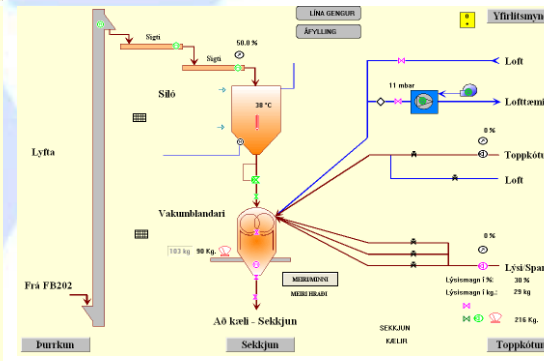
LÍNA GENGUR
ÁFYLLING
Yfirlitsmyn
Sigti
Sigti
50.0 %
Síló
38 °C
Loft
11 mbar
Lofttæmi
0 %
Toppkötu
Loft
Lyfta
Vakumblandari
0 %
183 kg
90 Kg.
Lýsi/Span
MEIRI/MINNI
MEIRI HRAÐI
Lýsismagn í %:
38 %
Lýsismagn í kg.:
29 kg
Frá FB202
216 Kg.
Að kæli - Sekkjun
SEKKJUN
KÆLIR
Þurrkun
Sekkjun
Toppkötu